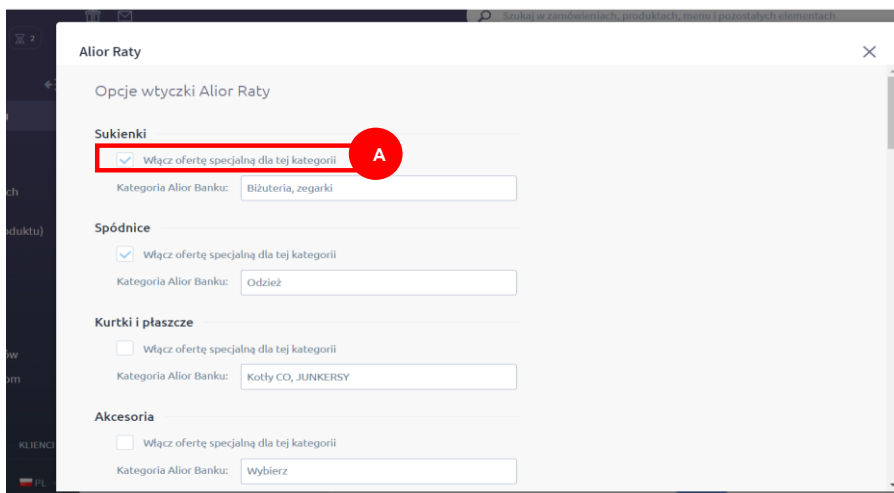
2

Szukaj w zamówieniach, produktach, menu i pozostałych elementach

ch

duktu)

ów

om

KLIENCI

PL

Alior Raty

Opcje wtyczki Alior Raty

Sukienki

Włącz ofertę specjalną dla tej kategorii

A

Kategoria Alior Banku: Biżuteria, zegarki

Spódnice

Włącz ofertę specjalną dla tej kategorii

Kategoria Alior Banku: Odzież

Kurtki i płaszcze

Włącz ofertę specjalną dla tej kategorii

Kategoria Alior Banku: Kotły CO, JUNKERSY

Akcesoria

Włącz ofertę specjalną dla tej kategorii

Kategoria Alior Banku: Wybierz